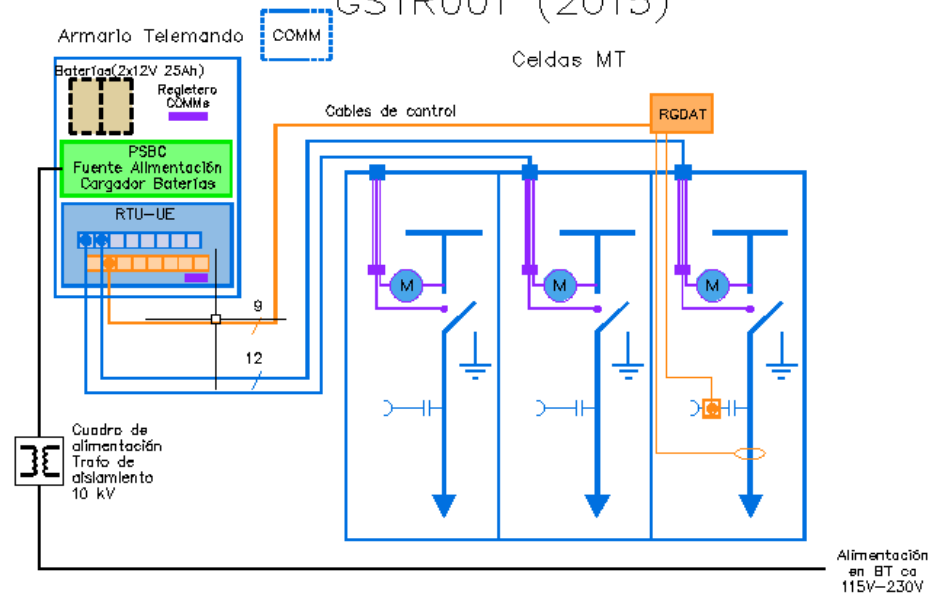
GSTR001 (2015)

Armario Telemando

COMM

Celdas MT

Baterias(2x12V 25Ah)

Regletero COMMs

Cables de control

RGDAT

PSBC
Fuente Alimentación
Cargador Baterias

RTU-UE

M

M

M

9

12

C

Cuadro de alimentación Trafo de aislamiento 10 kV

Alimentación en BT ca 115V-230V